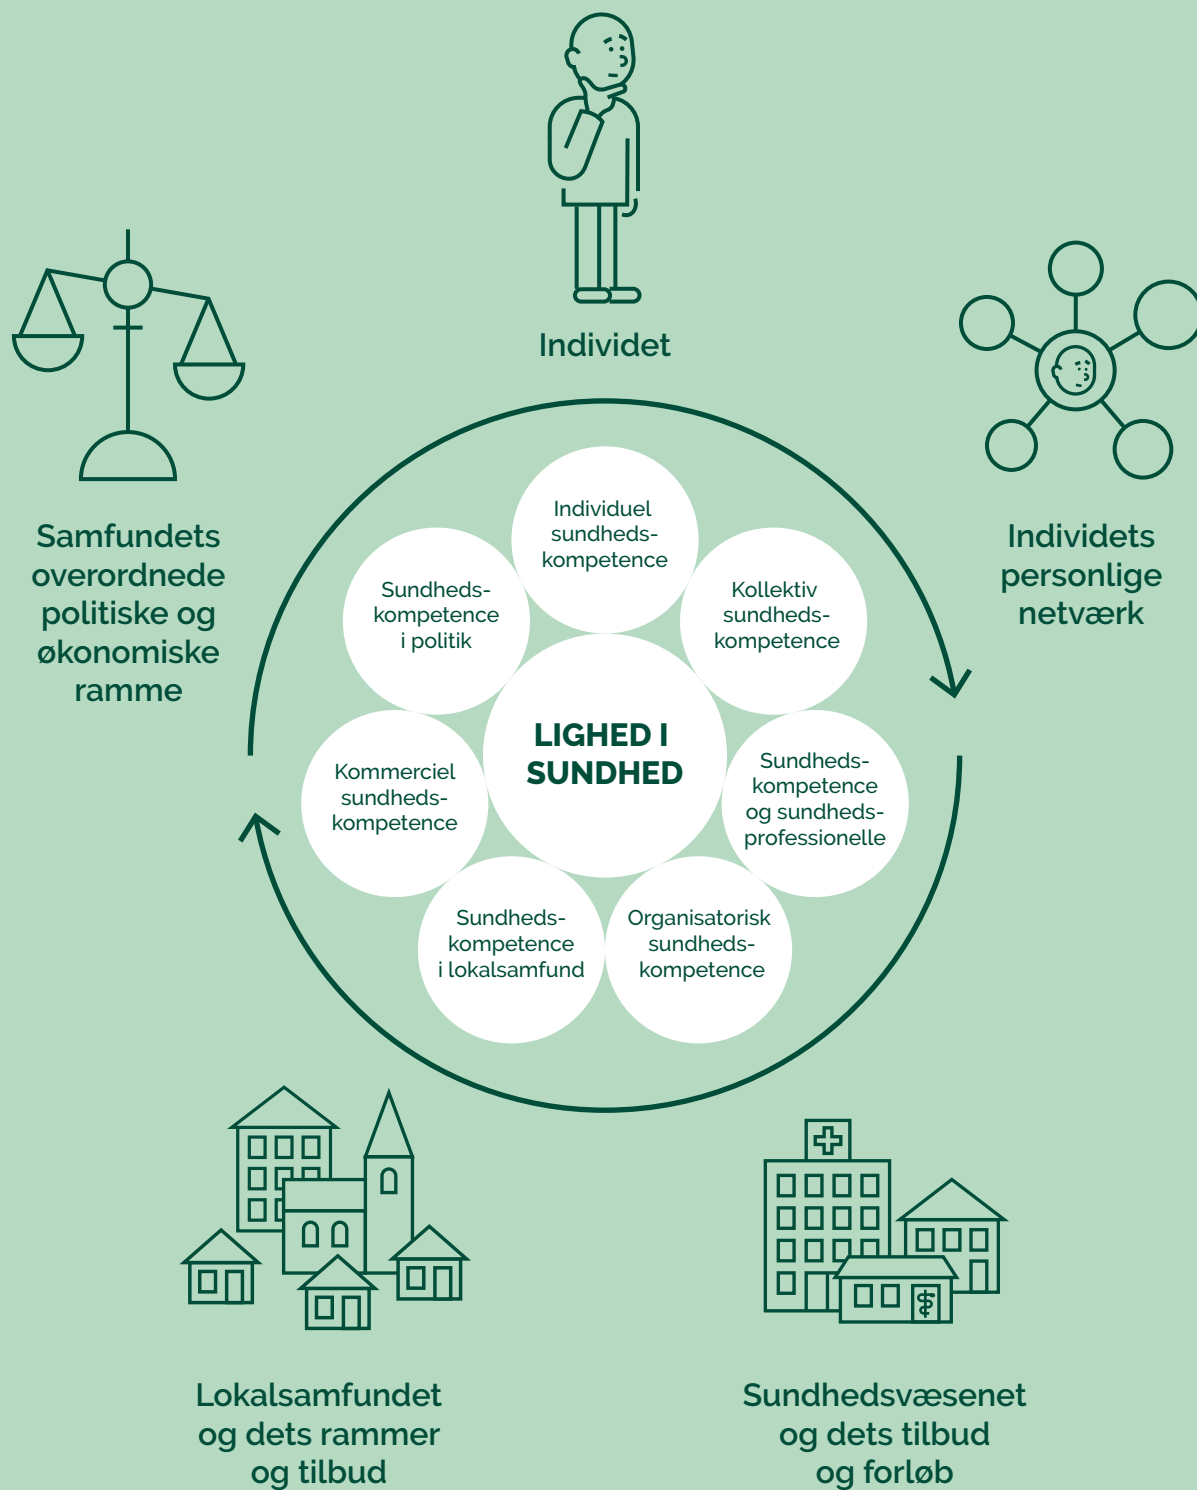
Individet

Samfundets overordnede politiske og økonomiske ramme

Individets personlige netværk

Individuel sundhedskompetence

Sundhedskompetence i politik

Kollektiv sundhedskompetence

LIGHED I SUNDHED

Kommerciel sundhedskompetence

Sundhedskompetence og sundhedsprofessionelle

Sundhedskompetence i lokalsamfund

Organisatorisk sundhedskompetence

Lokalsamfundet og dets rammer og tilbud

Sundhedsvæsenet og dets tilbud og forløb